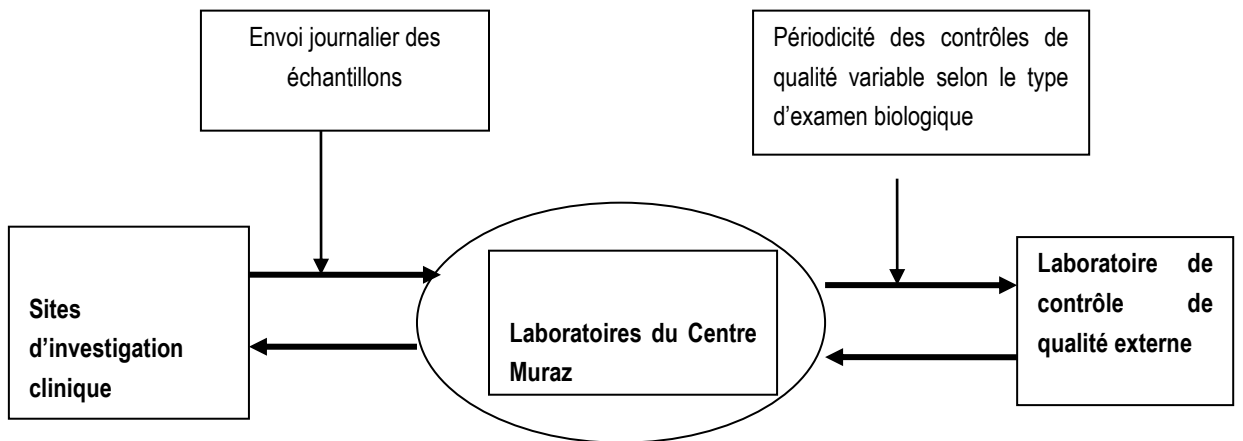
Envoi journalier des échantillons

Périodicité des contrôles de qualité variable selon le type d'examen biologique

Sites d'investigation clinique

Laboratoires du Centre Muraz

Laboratoire de contrôle de qualité externe